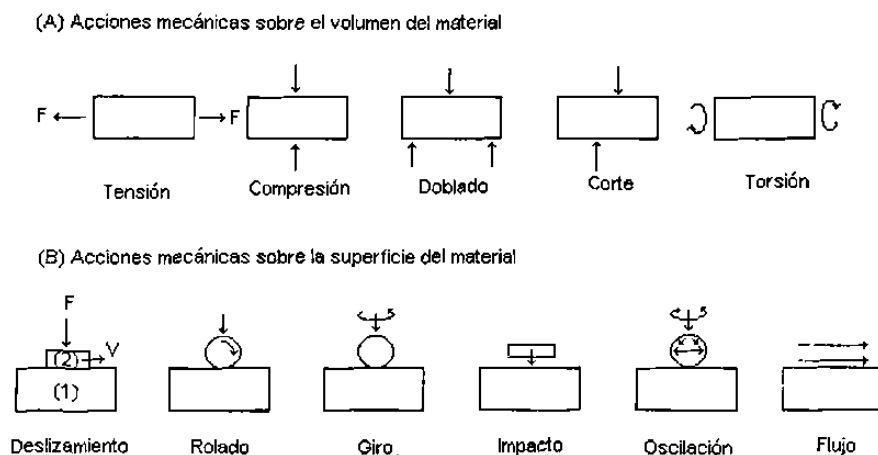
(A) Acciones mecánicas sobre el volumen del material

F F

Tensión Compresión Doblado Corte Torsión

(B) Acciones mecánicas sobre la superficie del material

F
(2) V
(1)

Deslizamiento Rolado Giro Impacto Oscilación Flujo